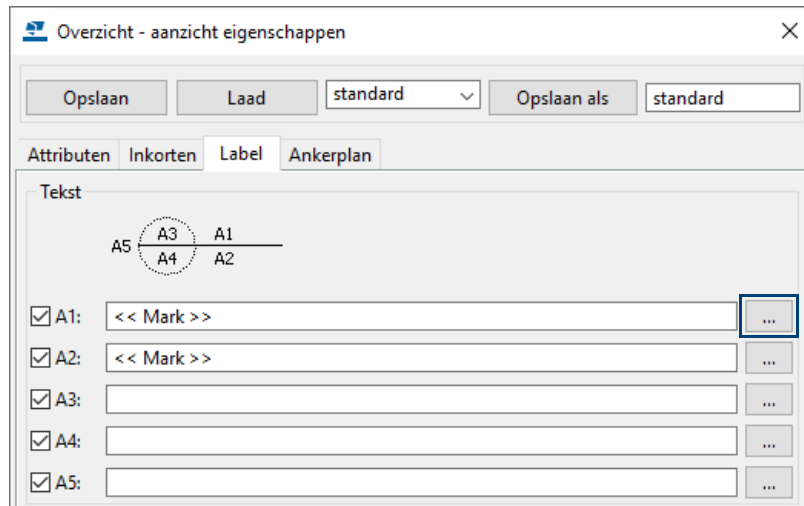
Overzicht - aanzicht eigenschappen ×

Opslaan | Laad | standard | Opslaan als | standard

Attributen | Inkorten | Label | Ankerplan

Tekst

A5 A3 A4 A1 A2

A1: << Mark >> ...

A2: << Mark >> ...

A3: ...

A4: ...

A5: ...